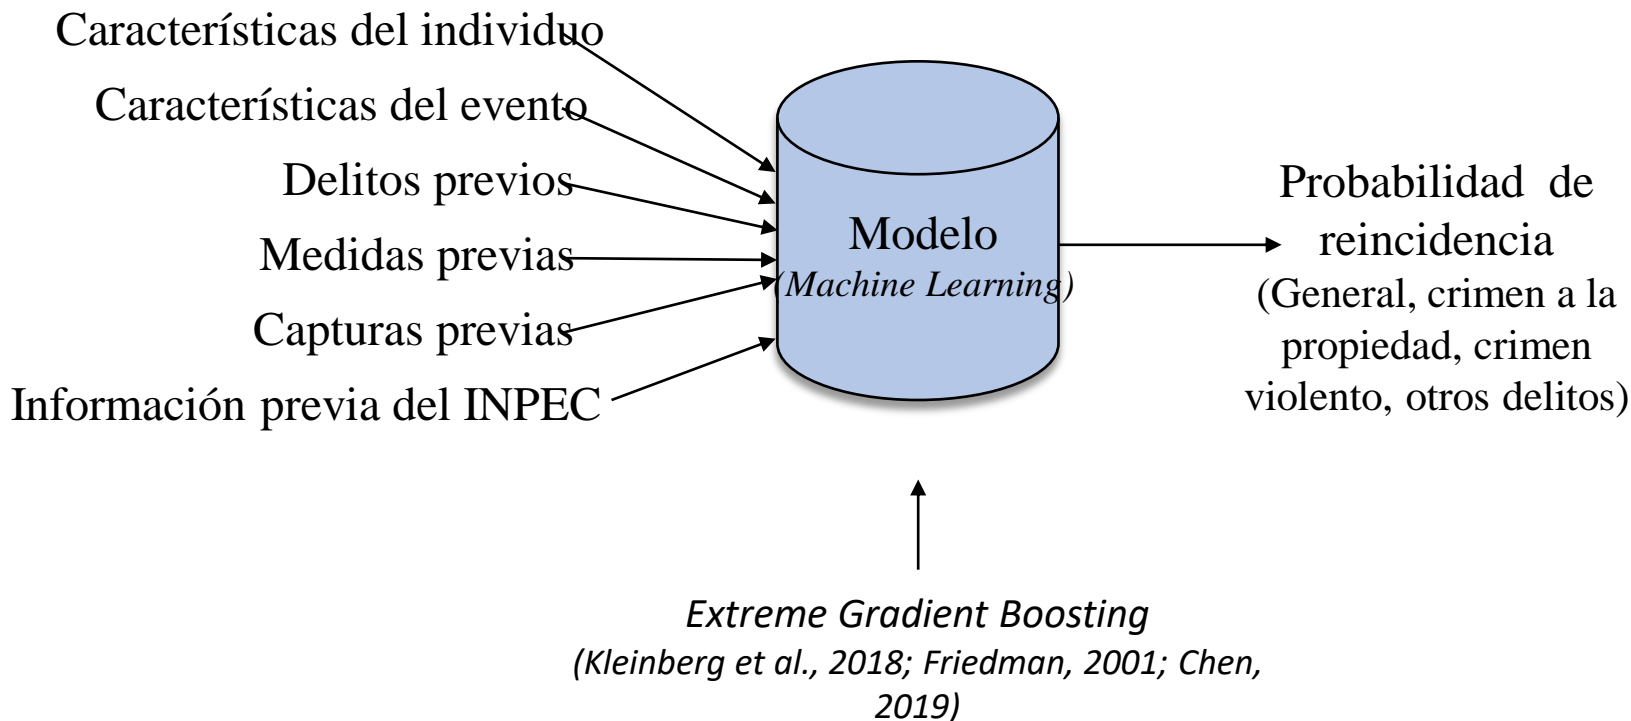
Características del individuo
Características del evento
Delitos previos
Medidas previas
Capturas previas
Información previa del INPEC

Modelo
(Machine Learning)

Probabilidad de reincidencia
(General, crimen a la propiedad, crimen violento, otros delitos)

Extreme Gradient Boosting
(Kleinberg et al., 2018; Friedman, 2001; Chen, 2019)